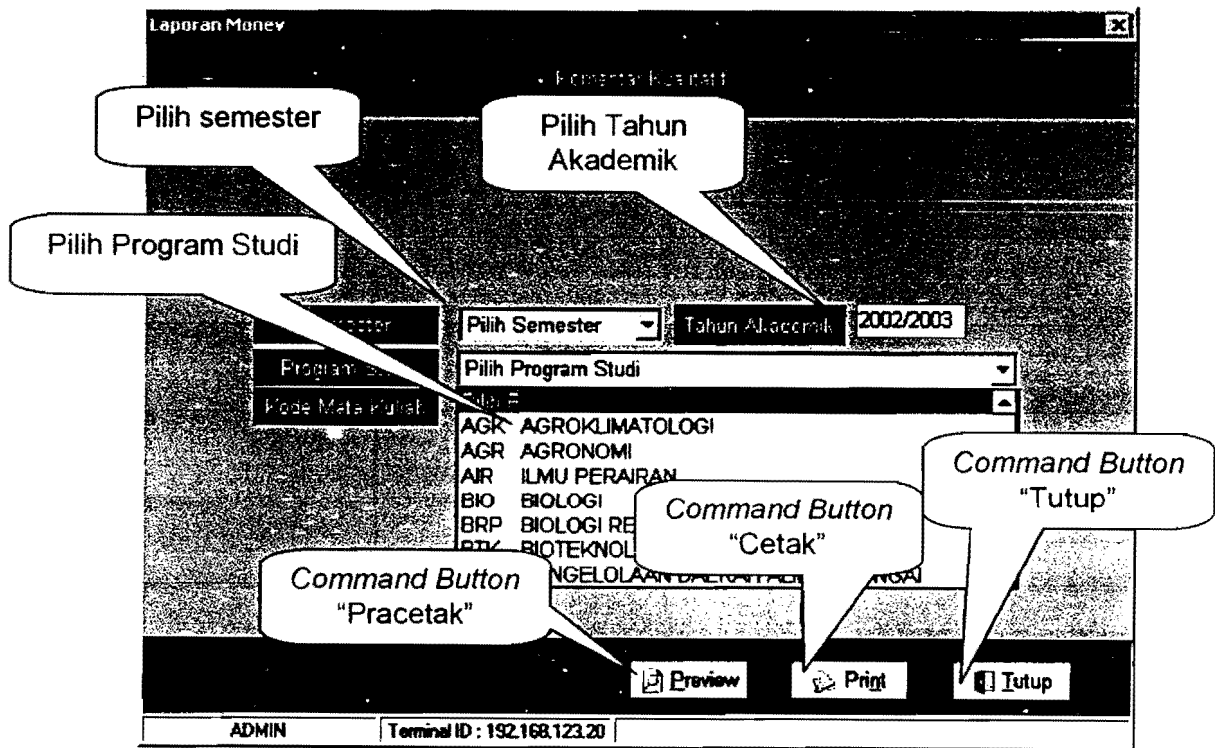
Laporan Monev

Komentar Kualitatif

Pilih semester

Pilih Tahun Akademik

Pilih Program Studi

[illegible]

Pilih Semester

Tahun Akademik

2002/2003

Program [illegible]

Pilih Program Studi

Kode Mata Kuliah

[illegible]

AGK AGROKLIMATOLOGI
AGR AGRONOMI
AIR ILMU PERAIRAN
BIO BIOLOGI
BRP BIOLOGI RE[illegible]
BTK BIOTEKNOL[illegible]
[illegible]NGELOLAAN DAERAH ALIRAN SUNGAI

*Command Button* "Tutup"

*Command Button* "Cetak"

*Command Button* "Pracetak"

Preview

Print

Tutup

ADMIN

Terminal ID : 192.168.123.20